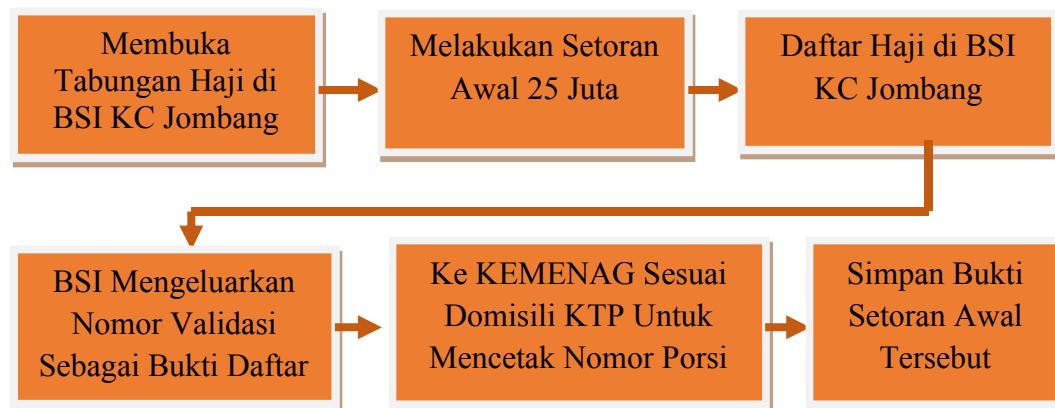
Membuka Tabungan Haji di BSI KC Jombang

Melakukan Setoran Awal 25 Juta

Daftar Haji di BSI KC Jombang

BSI Mengeluarkan Nomor Validasi Sebagai Bukti Daftar

Ke KEMENAG Sesuai Domisili KTP Untuk Mencetak Nomor Porsi

Simpan Bukti Setoran Awal Tersebut